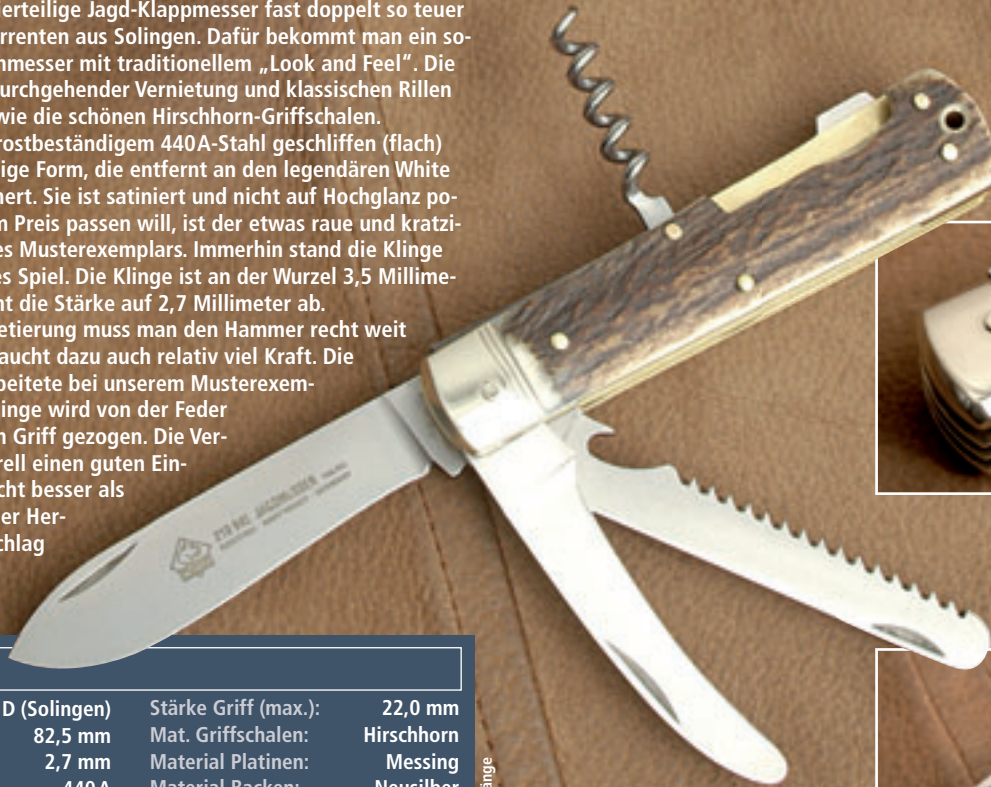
erteilige Jagd-Klappmesser fast doppelt so teuer rrenten aus Solingen. Dafür bekommt man ein sommesser mit traditionellem „Look and Feel". Die urchgehender Vernietung und klassischen Rillen wie die schönen Hirschhorn-Griffschalen. rostbeständigem 440A-Stahl geschliffen (flach) ige Form, die entfernt an den legendären White nert. Sie ist satiniert und nicht auf Hochglanz pon Preis passen will, ist der etwas raue und kratzies Musterexemplars. Immerhin stand die Klinge es Spiel. Die Klinge ist an der Wurzel 3,5 Millimet die Stärke auf 2,7 Millimeter ab. etierung muss man den Hammer recht weit aucht dazu auch relativ viel Kraft. Die beitete bei unserem Musterexeminge wird von der Feder n Griff gezogen. Die Verrell einen guten Einicht besser als er Herchlag

| | | | |
|---|---|---|---|
| D (Solingen) | Stärke Griff (max.): | 22,0 mm |
| 82,5 mm | Mat. Griffschalen: | Hirschhorn |
| 2,7 mm | Material Platinen: | Messing |
| 440 A | Material Backen: | Neusilber |

änge